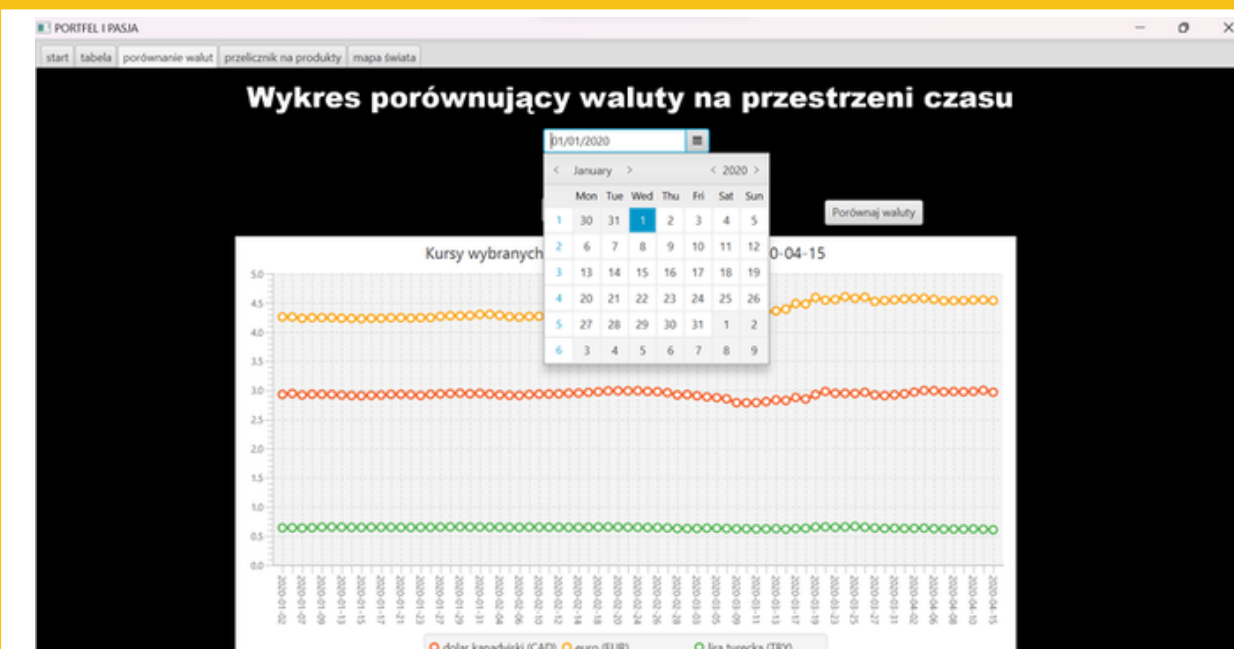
PORTFEL I PASJA

start | tabela | porównanie walut | przelicznik na produkty | mapa świata

Wykres porównujący waluty na przestrzeni czasu

01/01/2020

< January > < 2020 >

| | Mon | Tue | Wed | Thu | Fri | Sat | Sun |
|---|---|---|---|---|---|---|---|
| 1 | 30 | 31 | 1 | 2 | 3 | 4 | 5 |
| 2 | 6 | 7 | 8 | 9 | 10 | 11 | 12 |
| 3 | 13 | 14 | 15 | 16 | 17 | 18 | 19 |
| 4 | 20 | 21 | 22 | 23 | 24 | 25 | 26 |
| 5 | 27 | 28 | 29 | 30 | 31 | 1 | 2 |
| 6 | 3 | 4 | 5 | 6 | 7 | 8 | 9 |

Porównaj waluty

Kursy wybranych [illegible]0-04-15

5.0
4.5
4.0
3.5
3.0
2.5
2.0
1.5
1.0
0.5
0.0

2020-01-02 2020-01-07 2020-01-09 2020-01-13 2020-01-15 2020-01-17 2020-01-21 2020-01-23 2020-01-27 2020-01-29 2020-01-31 2020-02-04 2020-02-06 2020-02-10 2020-02-12 2020-02-14 2020-02-18 2020-02-20 2020-02-24 2020-02-26 2020-02-28 2020-03-03 2020-03-05 2020-03-09 2020-03-11 2020-03-13 2020-03-17 2020-03-19 2020-03-23 2020-03-25 2020-03-27 2020-03-31 2020-04-02 2020-04-06 2020-04-08 2020-04-10 2020-04-15

dolar kanadyjski (CAD) euro (EUR) lira turecka (TRY)